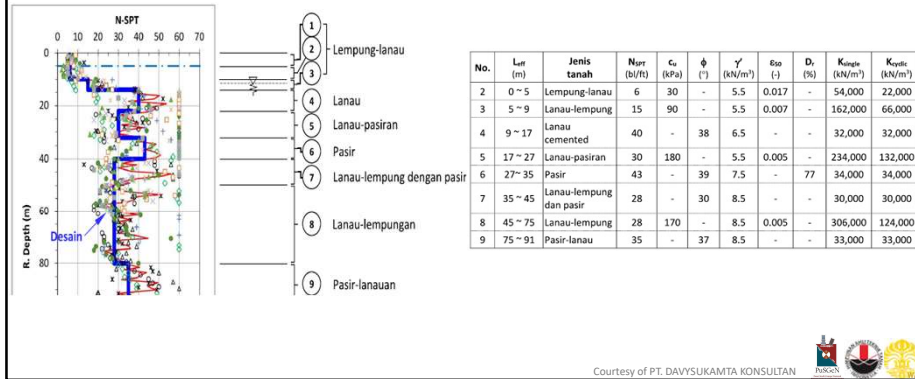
N-SPT

0 10 20 30 40 50 60 70

0
20
40
60
80

R. Depth (m)

Desain

1
2
Lempung-lanau
3
4
Lanau
5
Lanau-pasiran
6
Pasir
7
Lanau-lempung dengan pasir
8
Lanau-lempungan
9
Pasir-lanauan

| No. | $L_{eff}$ (m) | Jenis tanah | $N_{SPT}$ (bl/ft) | $c_u$ (kPa) | $\phi$ (°) | $\gamma'$ (kN/m$^3$) | $\varepsilon_{50}$ (-) | $D_r$ (%) | $K_{single}$ (kN/m$^3$) | $K_{cyclic}$ (kN/m$^3$) |
|---|---|---|---|---|---|---|---|---|---|---|
| 2 | 0 ~ 5 | Lempung-lanau | 6 | 30 | - | 5.5 | 0.017 | - | 54,000 | 22,000 |
| 3 | 5 ~ 9 | Lanau-lempung | 15 | 90 | - | 5.5 | 0.007 | - | 162,000 | 66,000 |
| 4 | 9 ~ 17 | Lanau cemented | 40 | - | 38 | 6.5 | - | - | 32,000 | 32,000 |
| 5 | 17 ~ 27 | Lanau-pasiran | 30 | 180 | - | 5.5 | 0.005 | - | 234,000 | 132,000 |
| 6 | 27 ~ 35 | Pasir | 43 | - | 39 | 7.5 | - | 77 | 34,000 | 34,000 |
| 7 | 35 ~ 45 | Lanau-lempung dan pasir | 28 | - | 30 | 8.5 | - | - | 30,000 | 30,000 |
| 8 | 45 ~ 75 | Lanau-lempung | 28 | 170 | - | 8.5 | 0.005 | - | 306,000 | 124,000 |
| 9 | 75 ~ 91 | Pasir-lanau | 35 | - | 37 | 8.5 | - | - | 33,000 | 33,000 |

Courtesy of PT. DAVYSUKAMTA KONSULTAN

PuSGeN